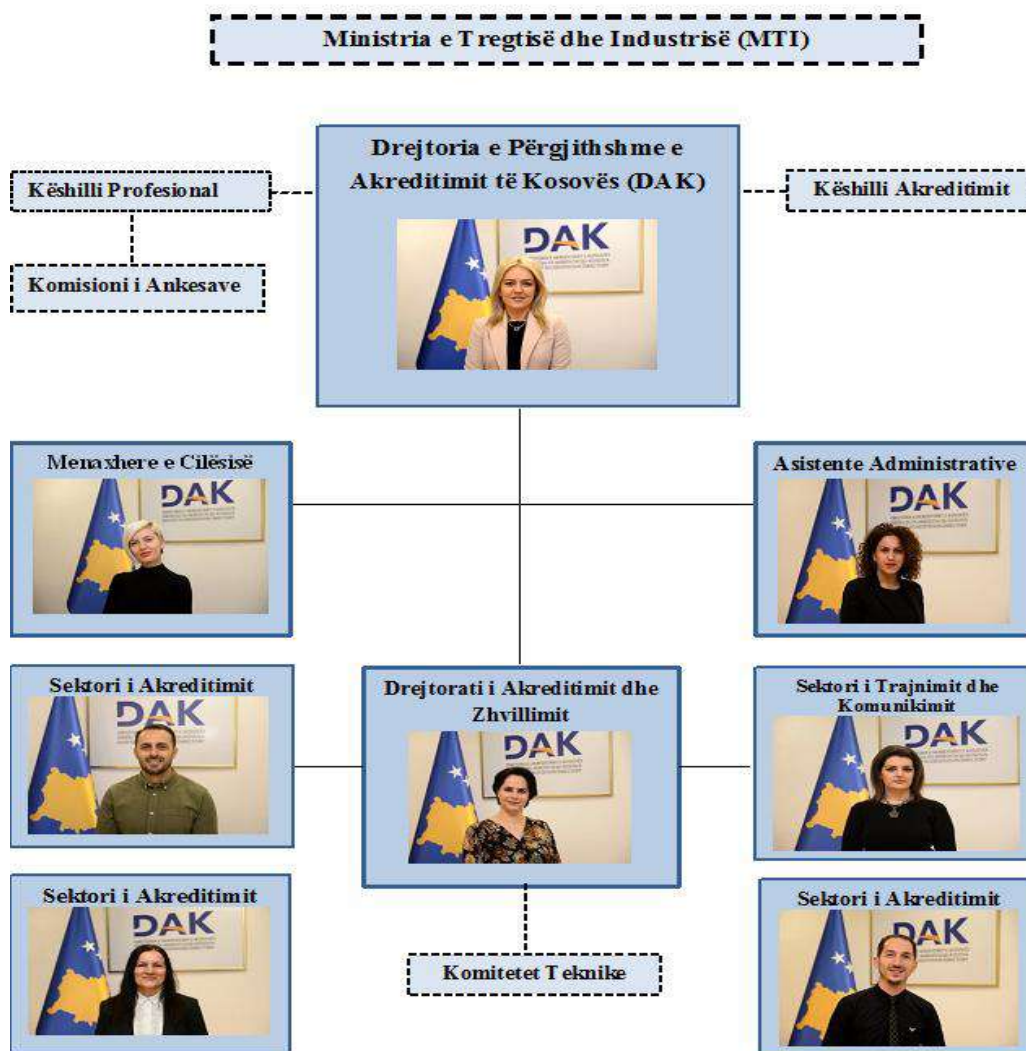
Ministria e Tregtisë dhe Industrisë (MTI)

Drejtoria e Përgjithshme e Akreditimit të Kosovës (DAK)

DAK

Këshilli Profesional

Këshilli Akreditimit

Komisioni i Ankesave

Menaxhere e Cilësisë

DAK

Asistente Administrative

DAK

Sektori i Akreditimit

DAK

Drejtorati i Akreditimit dhe Zhvillimit

DAK

Sektori i Trajnimit dhe Komunikimit

DAK

Sektori i Akreditimit

DAK

Komitetet Teknike

Sektori i Akreditimit

DAK